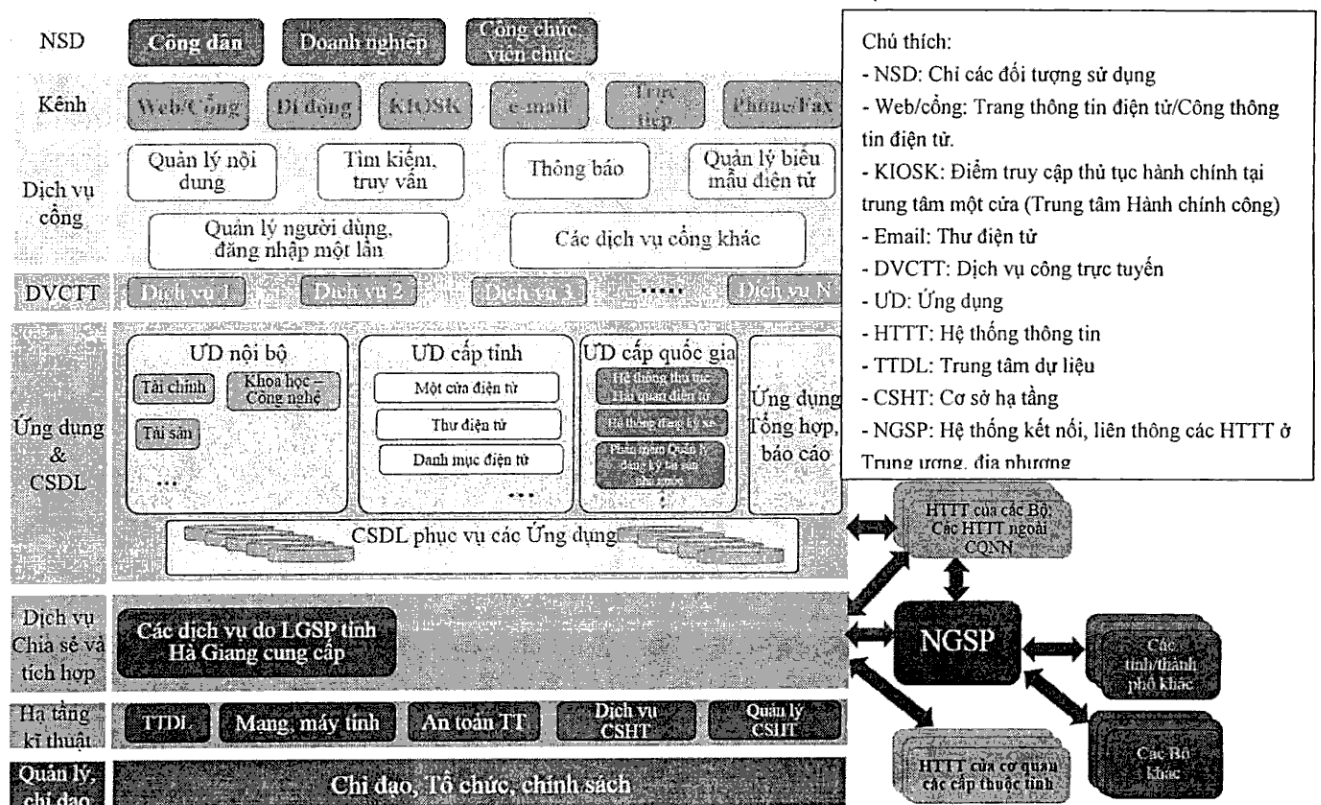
NSD
Công dân
Doanh nghiệp
Công chức viên chức

Kênh
Web/Cổng
Di động
KIOSK
e-mail
Trực tiếp
Phone/Fax

Dịch vụ cổng
Quản lý nội dung
Tìm kiếm, truy vấn
Thông báo
Quản lý biểu mẫu điện tử
Quản lý người dùng, đăng nhập một lần
Các dịch vụ cổng khác

DVCTT
Dịch vụ 1
Dịch vụ 2
Dịch vụ 3
......
Dịch vụ N

Ứng dụng & CSDL
ƯD nội bộ
Tài chính
Khoa học – Công nghệ
Tài sản
...
ƯD cấp tỉnh
Một cửa điện tử
Thư điện tử
Danh mục điện tử
...
ƯD cấp quốc gia
Hệ thống thủ tục Hải quan điện tử
Hệ thống đăng ký xe
Phần mềm Quản lý đăng ký tài sản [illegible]
Ứng dụng Tổng hợp, báo cáo
CSDL phục vụ các Ứng dụng

Dịch vụ Chia sẻ và tích hợp
Các dịch vụ do LGSP tỉnh Hà Giang cung cấp

Hạ tầng kĩ thuật
TTDL
Mạng, máy tính
An toàn TT
Dịch vụ CSHT
Quản lý CSHT

Quản lý, chỉ đạo
Chỉ đạo, Tổ chức, chính sách

HTTT của các Bộ; Các HTTT ngoài CQNN
NGSP
Các tỉnh/thành phố khác
Các Bộ khác
HTTT của cơ quan các cấp thuộc tỉnh

Chú thích:
- NSD: Chỉ các đối tượng sử dụng
- Web/cổng: Trang thông tin điện tử/Công thông tin điện tử.
- KIOSK: Điểm truy cập thủ tục hành chính tại trung tâm một cửa (Trung tâm Hành chính công)
- Email: Thư điện tử
- DVCTT: Dịch vụ công trực tuyến
- ƯD: Ứng dụng
- HTTT: Hệ thống thông tin
- TTDL: Trung tâm dự liệu
- CSHT: Cơ sở hạ tầng
- NGSP: Hệ thống kết nối, liên thông các HTTT ở Trung ương, địa phương